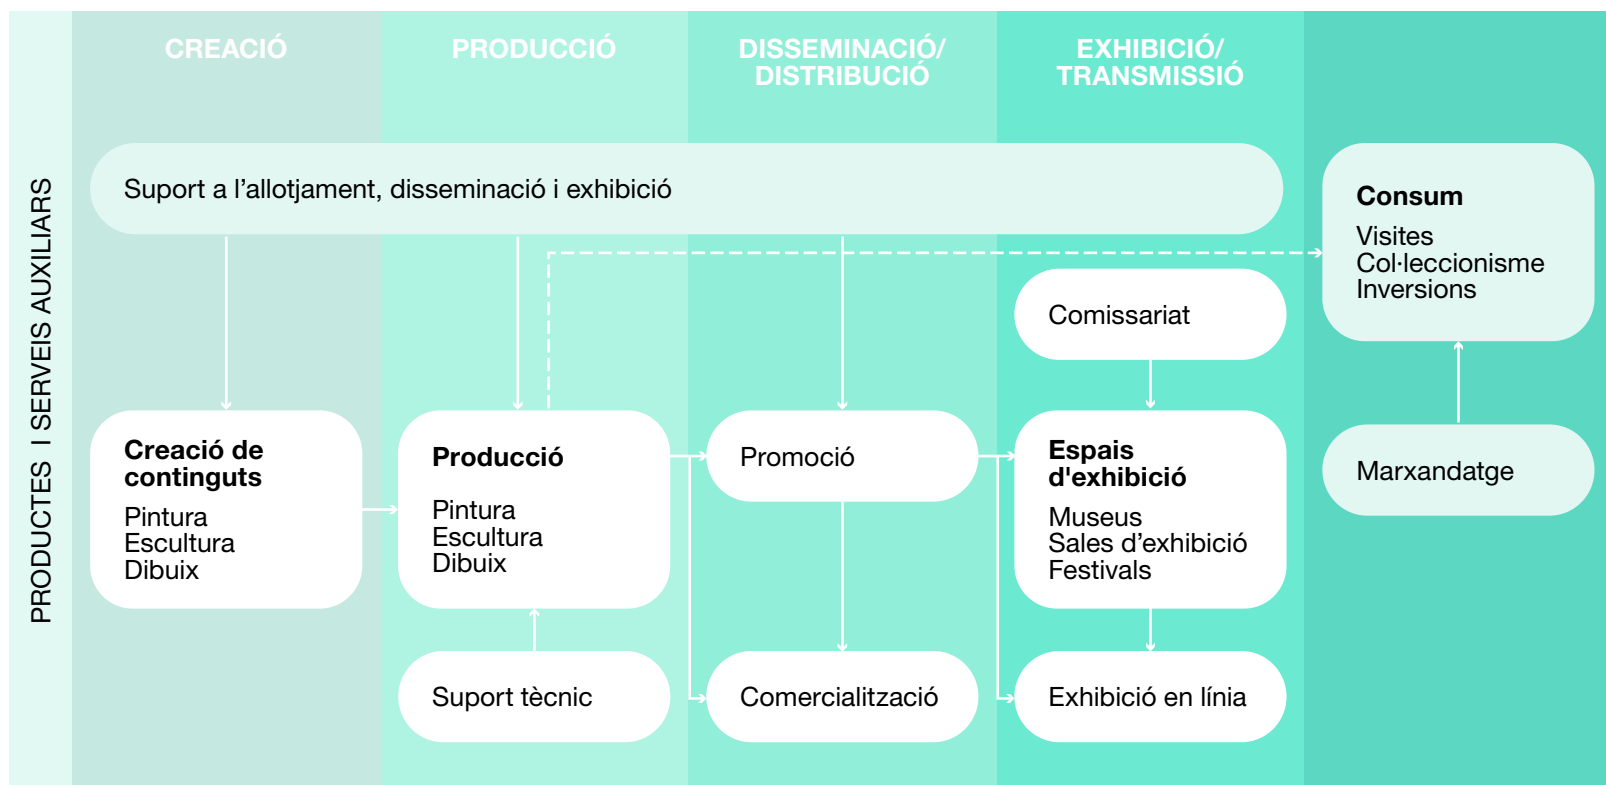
PRODUCTES I SERVEIS AUXILIARS

CREACIÓ

PRODUCCIÓ

DISSEMINACIÓ/ DISTRIBUCIÓ

EXHIBICIÓ/ TRANSMISSIÓ

Suport a l’allotjament, disseminació i exhibició

Consum
Visites
Col·leccionisme
Inversions

Comissariat

Creació de continguts
Pintura
Escultura
Dibuix

Producció
Pintura
Escultura
Dibuix

Promoció

Espais d'exhibició
Museus
Sales d’exhibició
Festivals

Marxandatge

Suport tècnic

Comercialització

Exhibició en línia